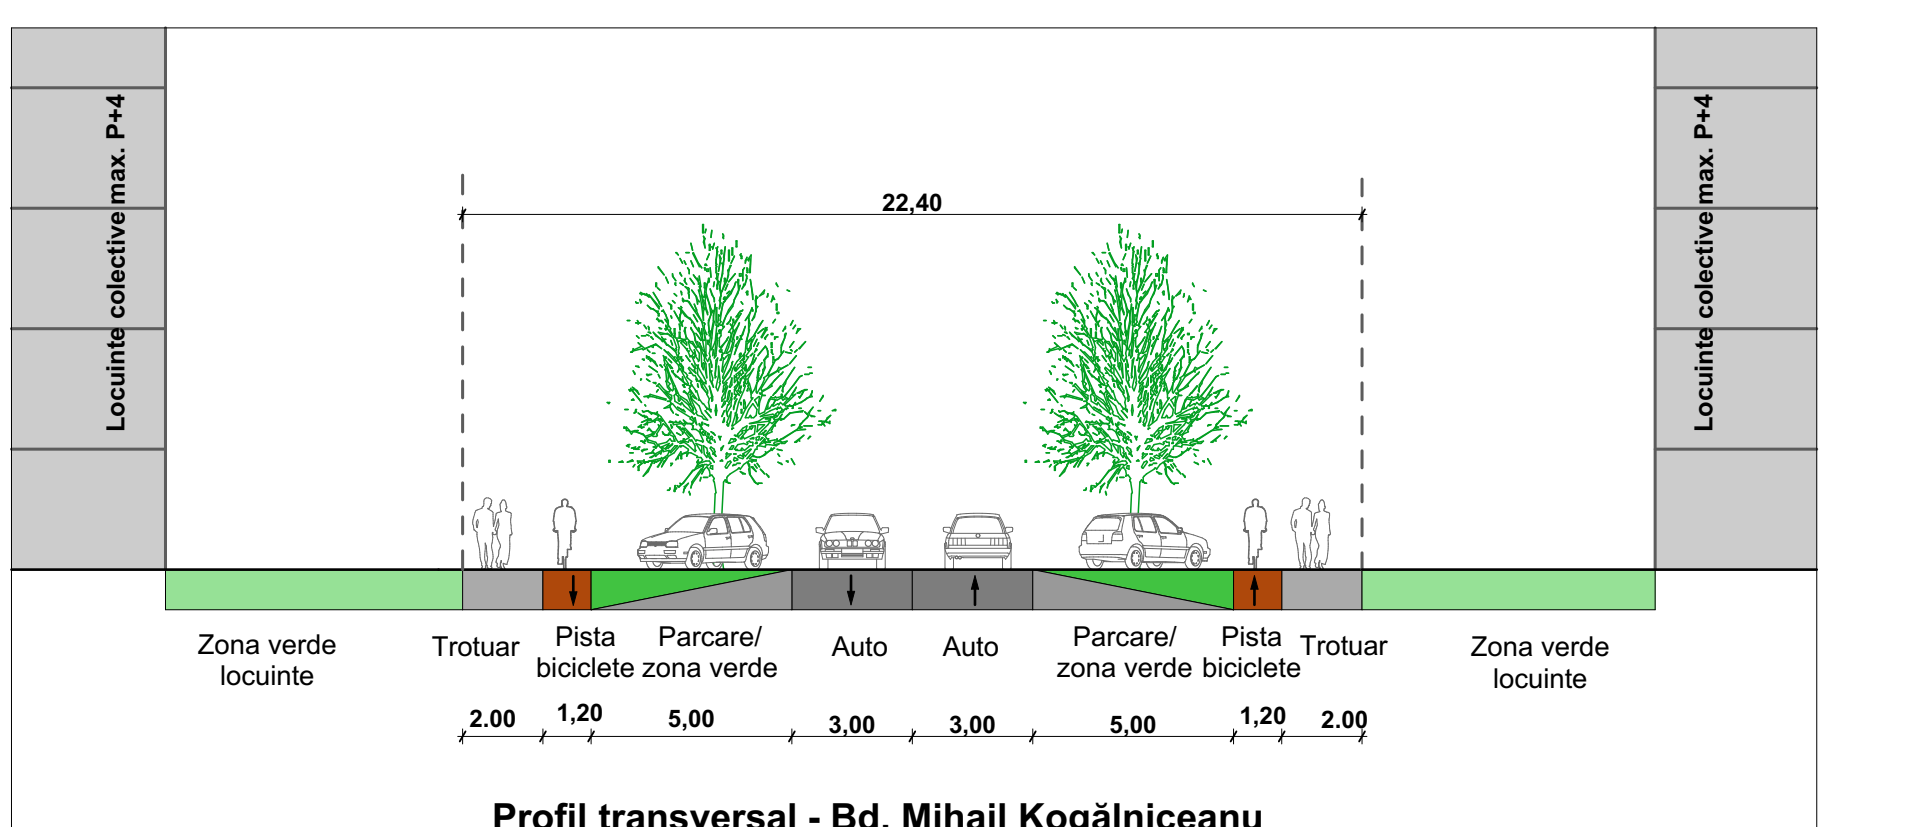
Locuinte colective max. P+4

Locuinte colective max. P+4

22,40

Zona verde locuinte

Trotuar

Pista biciclete

Parcare/ zona verde

Auto

Auto

Parcare/ zona verde

Pista biciclete

Trotuar

Zona verde locuinte

2.00 1,20 5,00 3,00 3,00 5,00 1,20 2.00

Profil transversal - Bd. Mihail Kogălniceanu